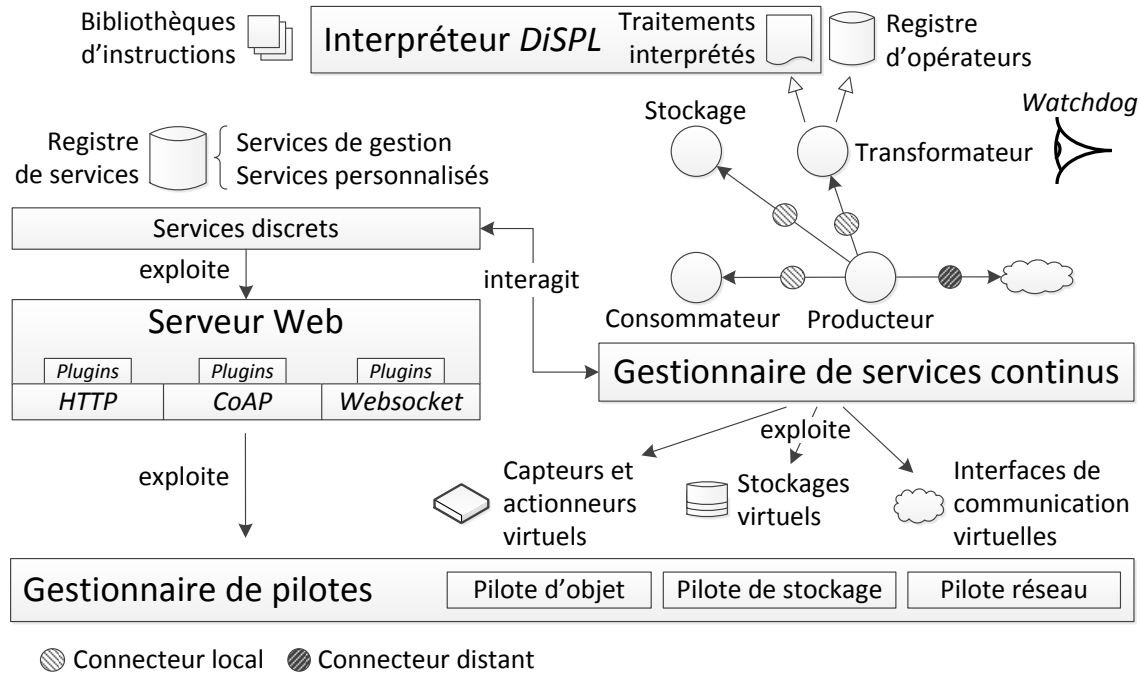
Bibliothèques d'instructions

Interpréteur *DiSPL*

Traitements interprétés

Registre d'opérateurs

Stockage

Transformateur

*Watchdog*

Registre de services

Services de gestion
Services personnalisés

Services discrets

exploite

interagit

Consommateur

Producteur

Serveur Web

| *Plugins* | *Plugins* | *Plugins* |
|---|---|---|
| *HTTP* | *CoAP* | *Websocket* |

Gestionnaire de services continus

exploite

exploite

Capteurs et actionneurs virtuels

Stockages virtuels

Interfaces de communication virtuelles

Gestionnaire de pilotes

Pilote d'objet

Pilote de stockage

Pilote réseau

Connecteur local Connecteur distant